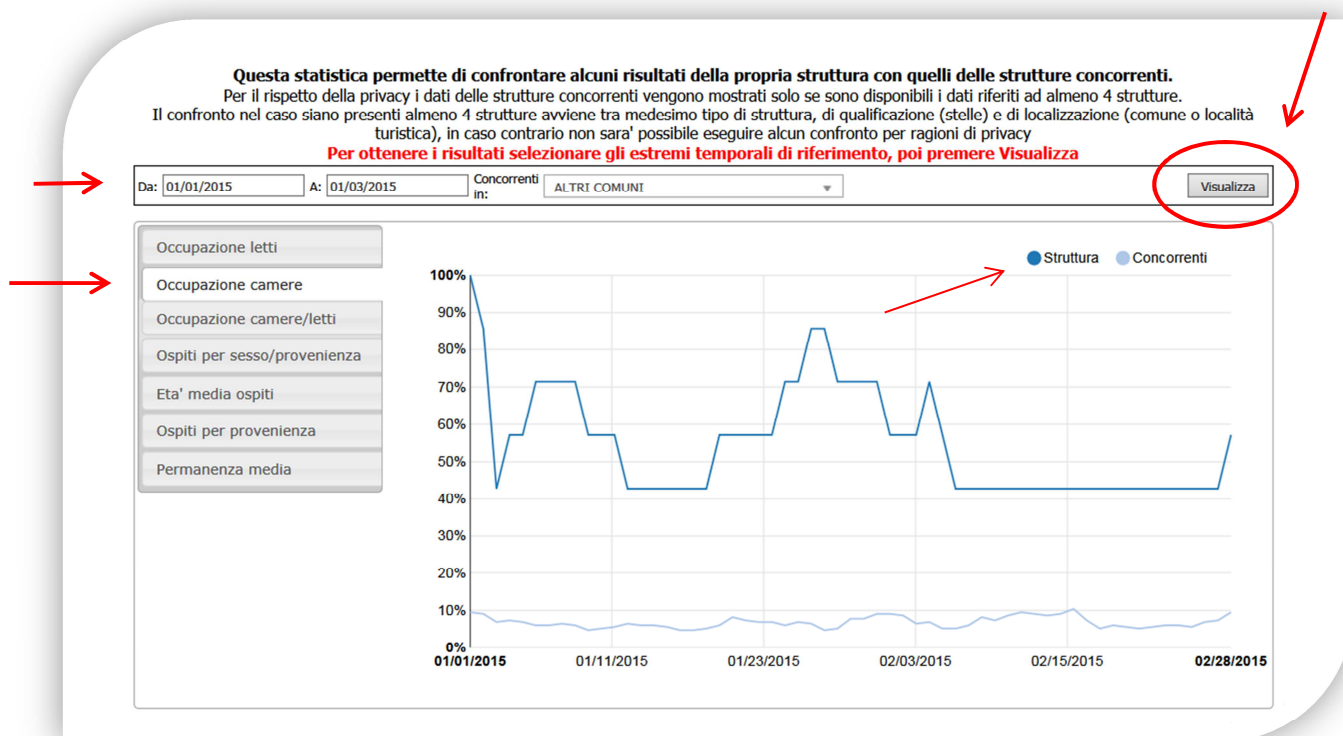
**Questa statistica permette di confrontare alcuni risultati della propria struttura con quelli delle strutture concorrenti.**
Per il rispetto della privacy i dati delle strutture concorrenti vengono mostrati solo se sono disponibili i dati riferiti ad almeno 4 strutture.
Il confronto nel caso siano presenti almeno 4 strutture avviene tra medesimo tipo di struttura, di qualificazione (stelle) e di localizzazione (comune o località turistica), in caso contrario non sara' possibile eseguire alcun confronto per ragioni di privacy
**Per ottenere i risultati selezionare gli estremi temporali di riferimento, poi premere Visualizza**

Da: 01/01/2015 A: 01/03/2015 Concorrenti in: ALTRI COMUNI Visualizza

Occupazione letti
Occupazione camere
Occupazione camere/letti
Ospiti per sesso/provenienza
Eta' media ospiti
Ospiti per provenienza
Permanenza media

Struttura Concorrenti

100%
90%
80%
70%
60%
50%
40%
30%
20%
10%
0%

01/01/2015 01/11/2015 01/23/2015 02/03/2015 02/15/2015 02/28/2015